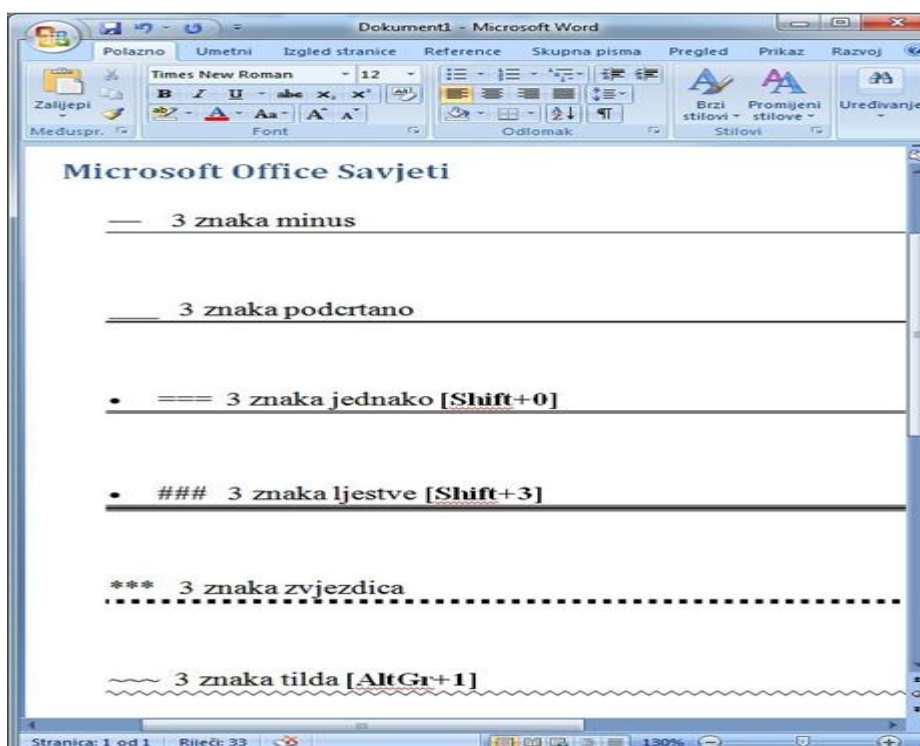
Dokument1 - Microsoft Word

Polazno Umetni Izgled stranice Reference Skupna pisma Pregled Prikaz Razvoj

Times New Roman 12

Zalijepi

Međuspr. Font Odlomak Stilovi

Brzi stilovi Promijeni stilove Uređivanje

Microsoft Office Savjeti

— 3 znaka minus

___ 3 znaka podcrtano

• === 3 znaka jednako [Shift+0]

• ### 3 znaka ljestve [Shift+3]

*** 3 znaka zvjezdica

~~~ 3 znaka tilda [AltGr+1]

Stranica: 1 od 1 Riječi: 33 130%